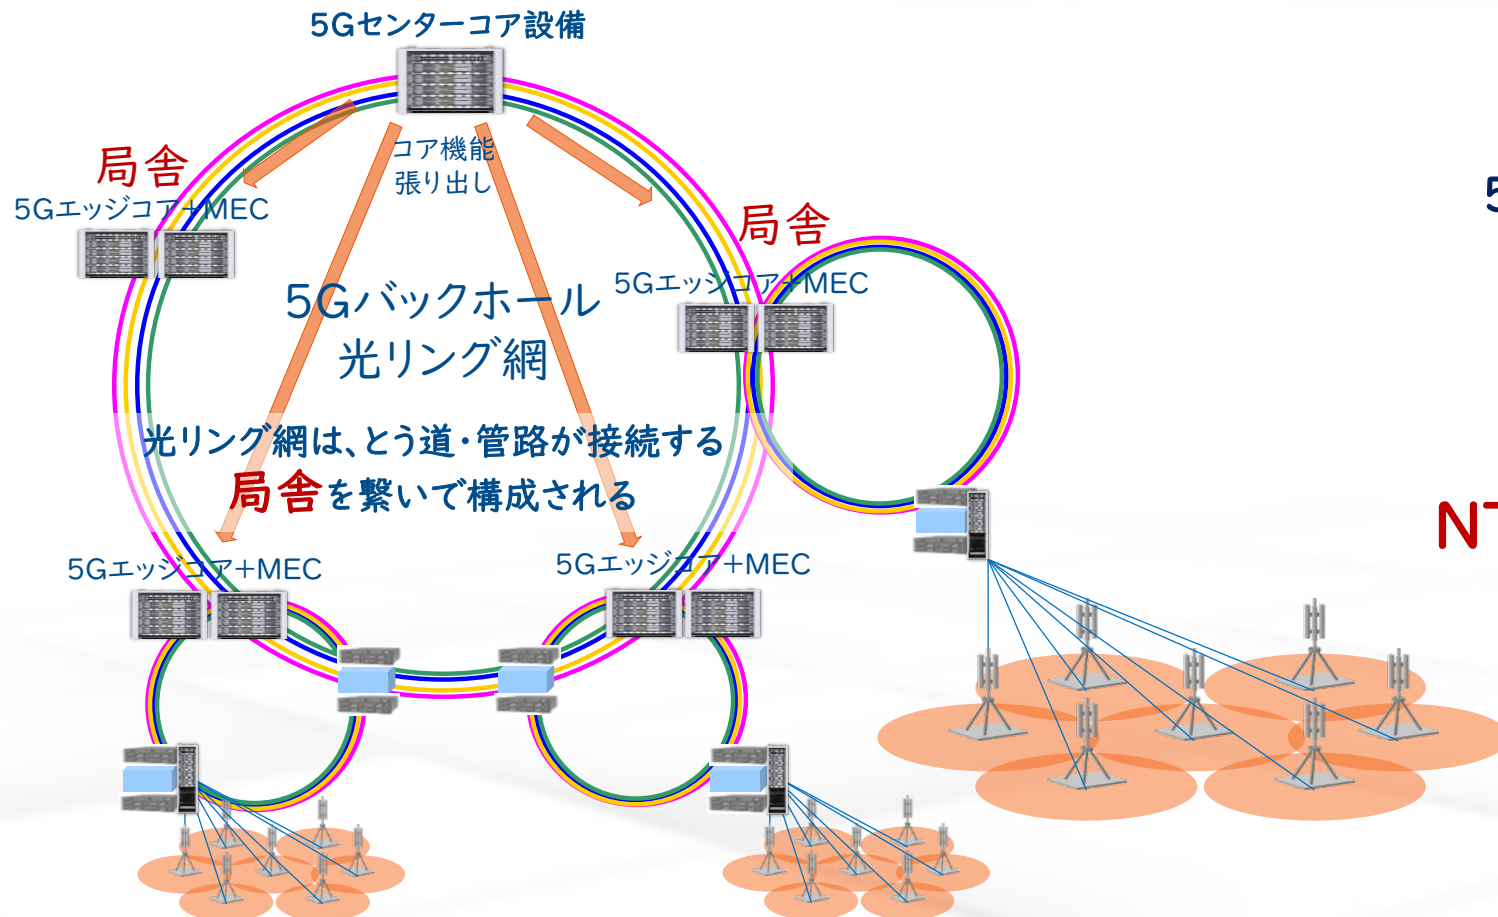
5Gセンターコア設備

局舎
5Gエッジコア+MEC

コア機能
張り出し

局舎
5Gエッジコア+MEC

5Gバックホール
光リング網

光リング網は、とう道・管路が接続する
局舎を繋いで構成される

5Gエッジコア+MEC

5Gエッジコア+MEC

5

N